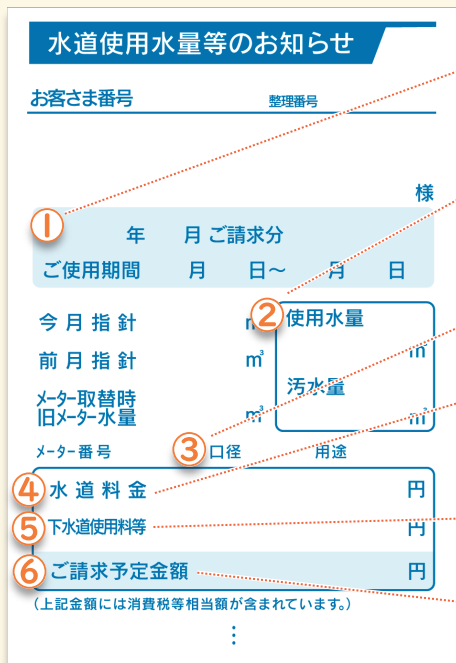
水道使用水量等のお知らせ

お客さま番号

整理番号

様

1

年　月ご請求分

ご使用期間　月　日～　月　日

今月指針　㎥

前月指針　㎥

メーター取替時旧メーター水量　㎥

2

使用水量

㎥

汚水量

㎥

メーター番号

3

口径

用途

4

水道料金　円

5

下水道使用料等　円

6

ご請求予定金額　円

(上記金額には消費税等相当額が含まれています。)

⋮